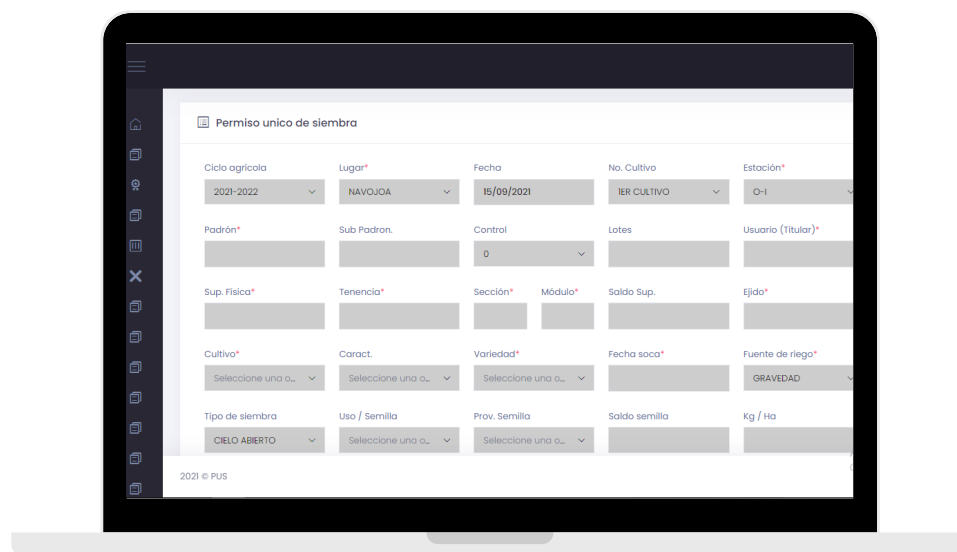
Permiso unico de siembra

Ciclo agricola
2021-2022

Lugar*
NAVOJOA

Fecha
15/09/2021

No. Cultivo
1ER CULTIVO

Estación*
O-I

Padrón*

Sub Padron.

Control
0

Lotes

Usuario (Titular)*

Sup. Fisica*

Tenencia*

Sección*

Módulo*

Saldo Sup.

Ejido*

Cultivo*
Seleccione una o...

Caract.
Seleccione una o...

Variedad*
Seleccione una o...

Fecha soca*

Fuente de riego*
GRAVEDAD

Tipo de siembra
CIELO ABIERTO

Uso / Semilla
Seleccione una o...

Prov. Semilla
Seleccione una o...

Saldo semilla

Kg / Ha

2021 © PUS